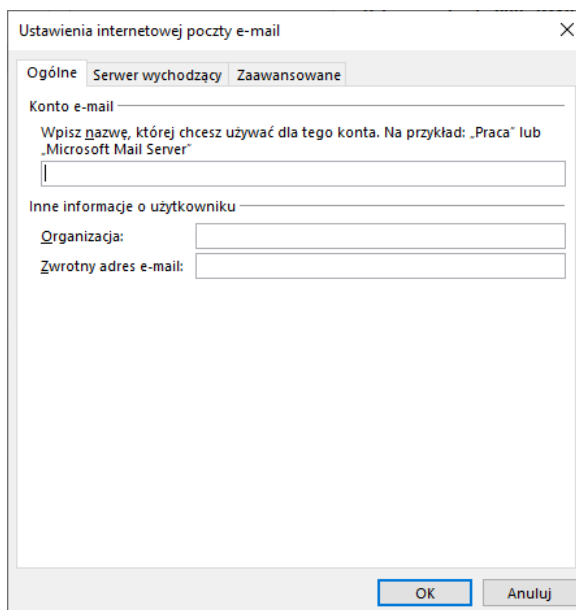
Ustawienia internetowej poczty e-mail

×

Ogólne | Serwer wychodzący | Zaawansowane

Konto e-mail

Wpisz nazwę, której chcesz używać dla tego konta. Na przykład: „Praca" lub „Microsoft Mail Server"

Inne informacje o użytkowniku

Organizacja:

Zwrotny adres e-mail:

OK

Anuluj